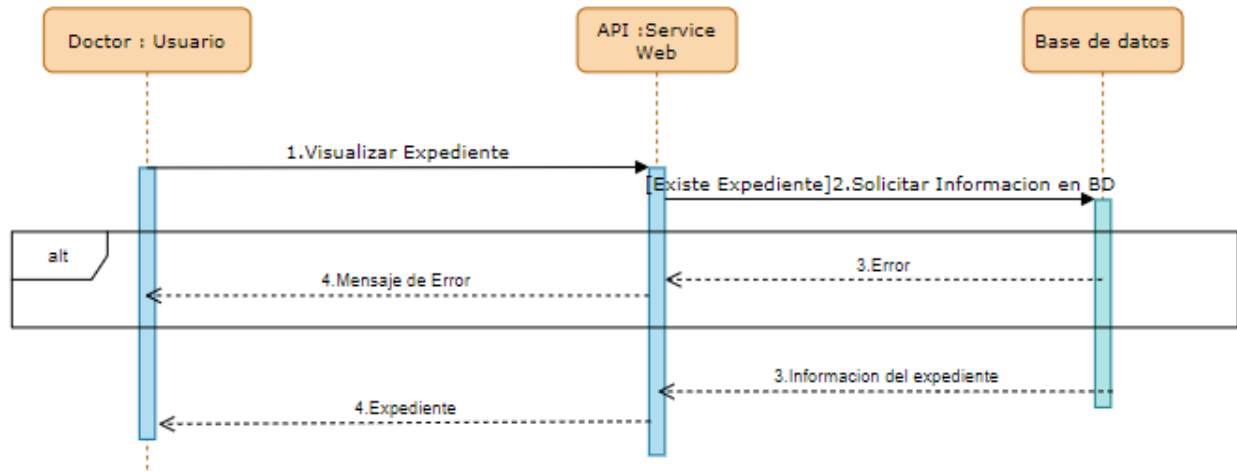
Doctor : Usuario

API :Service Web

Base de datos

1.Visualizar Expediente

[Existe Expediente]2.Solicitar Informacion en BD

alt

3.Error

4.Mensaje de Error

3.Informacion del expediente

4.Expediente